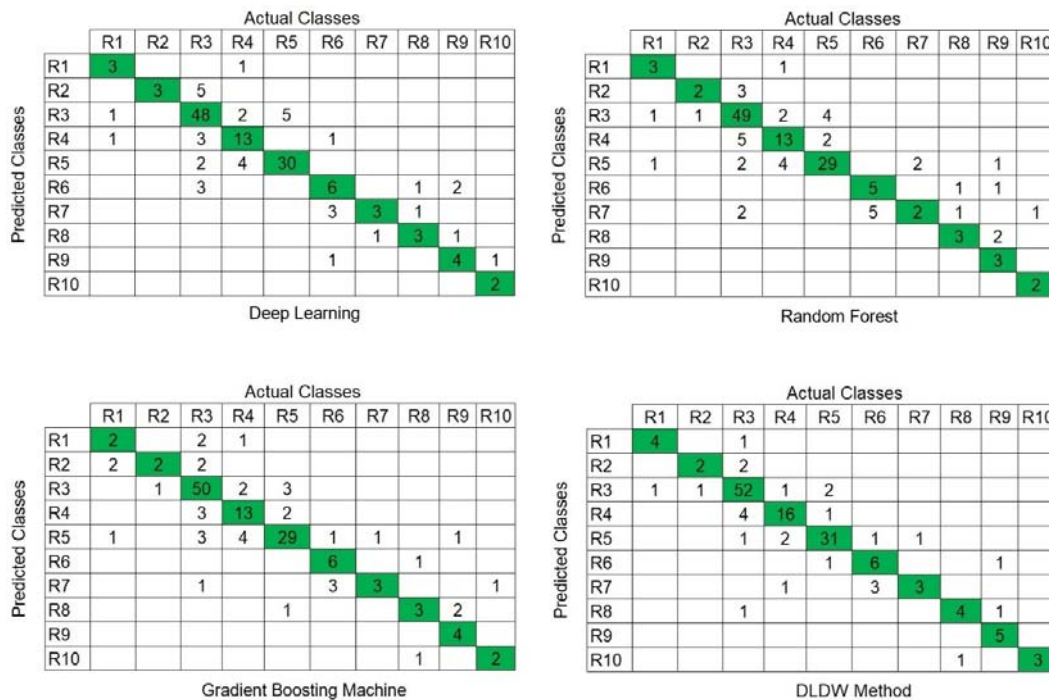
Actual Classes

Predicted Classes

| | R1 | R2 | R3 | R4 | R5 | R6 | R7 | R8 | R9 | R10 |
|---|---|---|---|---|---|---|---|---|---|---|
| R1 | 3 | | | 1 | | | | | | |
| R2 | | 3 | 5 | | | | | | | |
| R3 | 1 | | 48 | 2 | 5 | | | | | |
| R4 | 1 | | 3 | 13 | | 1 | | | | |
| R5 | | | 2 | 4 | 30 | | | | | |
| R6 | | | 3 | | | 6 | | 1 | 2 | |
| R7 | | | | | | 3 | 3 | 1 | | |
| R8 | | | | | | | 1 | 3 | 1 | |
| R9 | | | | | | 1 | | | 4 | 1 |
| R10 | | | | | | | | | | 2 |

Deep Learning

Actual Classes

Predicted Classes

| | R1 | R2 | R3 | R4 | R5 | R6 | R7 | R8 | R9 | R10 |
|---|---|---|---|---|---|---|---|---|---|---|
| R1 | 3 | | | 1 | | | | | | |
| R2 | | 2 | 3 | | | | | | | |
| R3 | 1 | 1 | 49 | 2 | 4 | | | | | |
| R4 | | | 5 | 13 | 2 | | | | | |
| R5 | 1 | | 2 | 4 | 29 | | 2 | | 1 | |
| R6 | | | | | | 5 | | 1 | 1 | |
| R7 | | | 2 | | | 5 | 2 | 1 | | 1 |
| R8 | | | | | | | | 3 | 2 | |
| R9 | | | | | | | | | 3 | |
| R10 | | | | | | | | | | 2 |

Random Forest

Actual Classes

Predicted Classes

| | R1 | R2 | R3 | R4 | R5 | R6 | R7 | R8 | R9 | R10 |
|---|---|---|---|---|---|---|---|---|---|---|
| R1 | 2 | | 2 | 1 | | | | | | |
| R2 | 2 | 2 | 2 | | | | | | | |
| R3 | | 1 | 50 | 2 | 3 | | | | | |
| R4 | | | 3 | 13 | 2 | | | | | |
| R5 | 1 | | 3 | 4 | 29 | 1 | 1 | | 1 | |
| R6 | | | | | | 6 | | 1 | | |
| R7 | | | 1 | | | 3 | 3 | | | 1 |
| R8 | | | | | 1 | | | 3 | 2 | |
| R9 | | | | | | | | | 4 | |
| R10 | | | | | | | | 1 | | 2 |

Gradient Boosting Machine

Actual Classes

Predicted Classes

| | R1 | R2 | R3 | R4 | R5 | R6 | R7 | R8 | R9 | R10 |
|---|---|---|---|---|---|---|---|---|---|---|
| R1 | 4 | | 1 | | | | | | | |
| R2 | | 2 | 2 | | | | | | | |
| R3 | 1 | 1 | 52 | 1 | 2 | | | | | |
| R4 | | | 4 | 16 | 1 | | | | | |
| R5 | | | 1 | 2 | 31 | 1 | 1 | | | |
| R6 | | | | | 1 | 6 | | | 1 | |
| R7 | | | | 1 | | 3 | 3 | | | |
| R8 | | | 1 | | | | | 4 | 1 | |
| R9 | | | | | | | | | 5 | |
| R10 | | | | | | | | 1 | | 3 |

DLDW Method